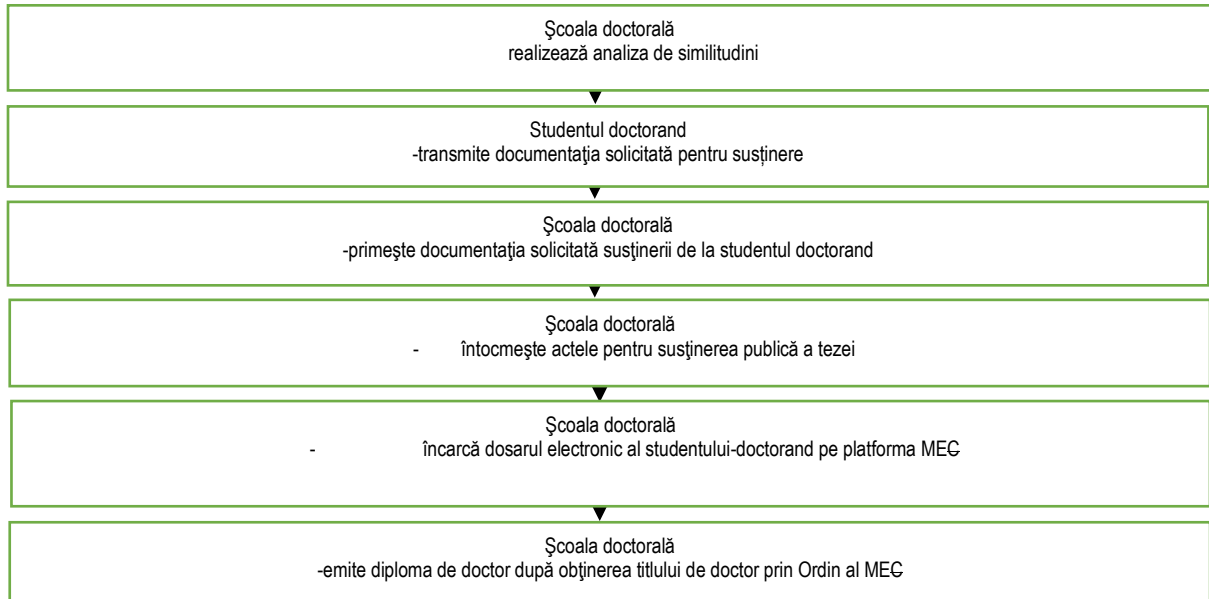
Şcoala doctorală
realizează analiza de similitudini

Studentul doctorand
-transmite documentaţia solicitată pentru susținere

Şcoala doctorală
-primeşte documentaţia solicitată susţinerii de la studentul doctorand

Şcoala doctorală
- întocmeşte actele pentru susţinerea publică a tezei

Şcoala doctorală
- încarcă dosarul electronic al studentului-doctorand pe platforma MEC

Şcoala doctorală
-emite diploma de doctor după obținerea titlului de doctor prin Ordin al MEC